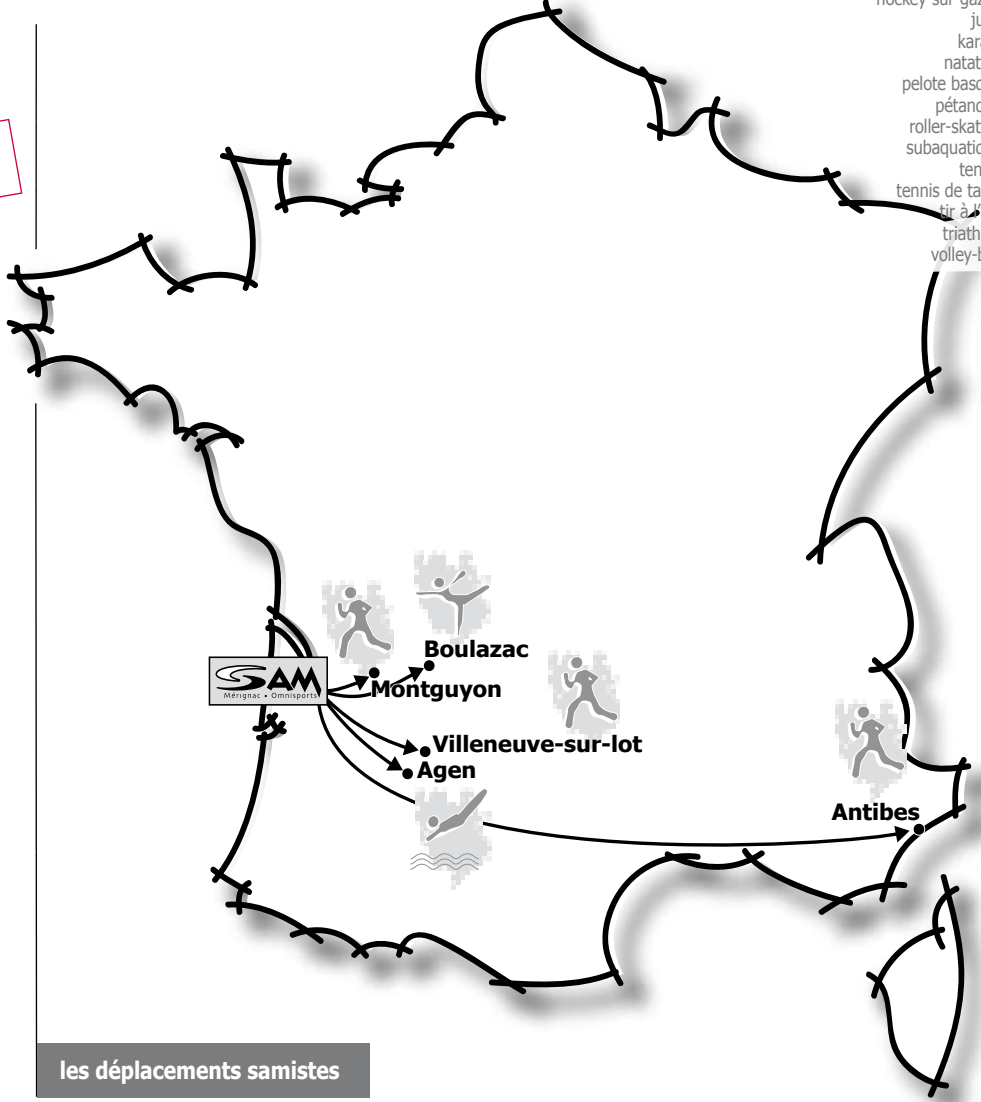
hockey sur gaz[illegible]
ju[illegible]
kara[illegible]
natat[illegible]
pelote basc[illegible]
pétanc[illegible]
roller-skat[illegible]
subaquatic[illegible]
ten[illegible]
tennis de ta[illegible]
tir à l'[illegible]
triath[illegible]
volley-b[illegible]

SAM
Mérignac • Omnisports

Boulazac
Montguyon
Villeneuve-sur-lot
Agen
Antibes

les déplacements samistes